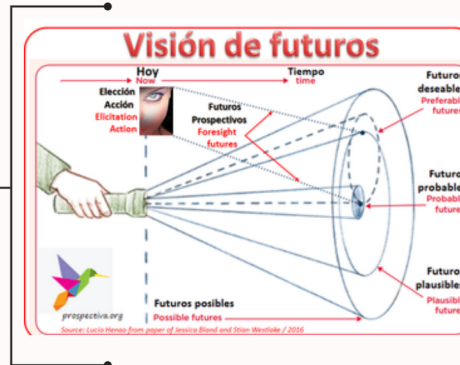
Visión de futuros

Hoy
Now

Tiempo
time

Elección
Acción
Elicitation
Action

Futuros
Prospectivos
Foresight
futures

Futuro
deseable
Preferable
futures

Futuro
probable
Probable
future

Futuro
plausible
Plausible
future

prospectiva.org

Futuros posibles
Possible futures

Source: Lucio Henao from paper of Jessica Bland and Stian Westlake / 2016